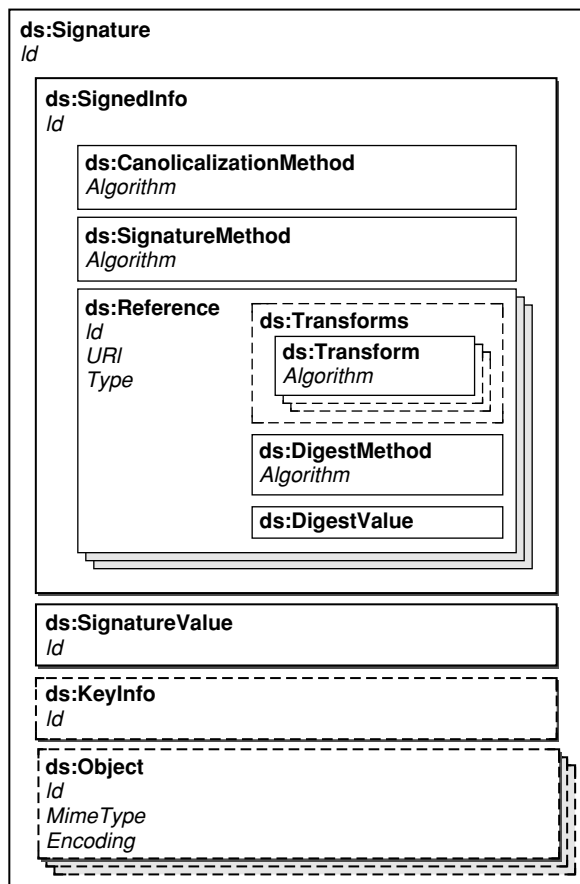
**ds:Signature**
*Id*

**ds:SignedInfo**
*Id*

**ds:CanolicalizationMethod**
*Algorithm*

**ds:SignatureMethod**
*Algorithm*

**ds:Reference**
*Id*
*URI*
*Type*

**ds:Transforms**

**ds:Transform**
*Algorithm*

**ds:DigestMethod**
*Algorithm*

**ds:DigestValue**

**ds:SignatureValue**
*Id*

**ds:KeyInfo**
*Id*

**ds:Object**
*Id*
*MimeType*
*Encoding*